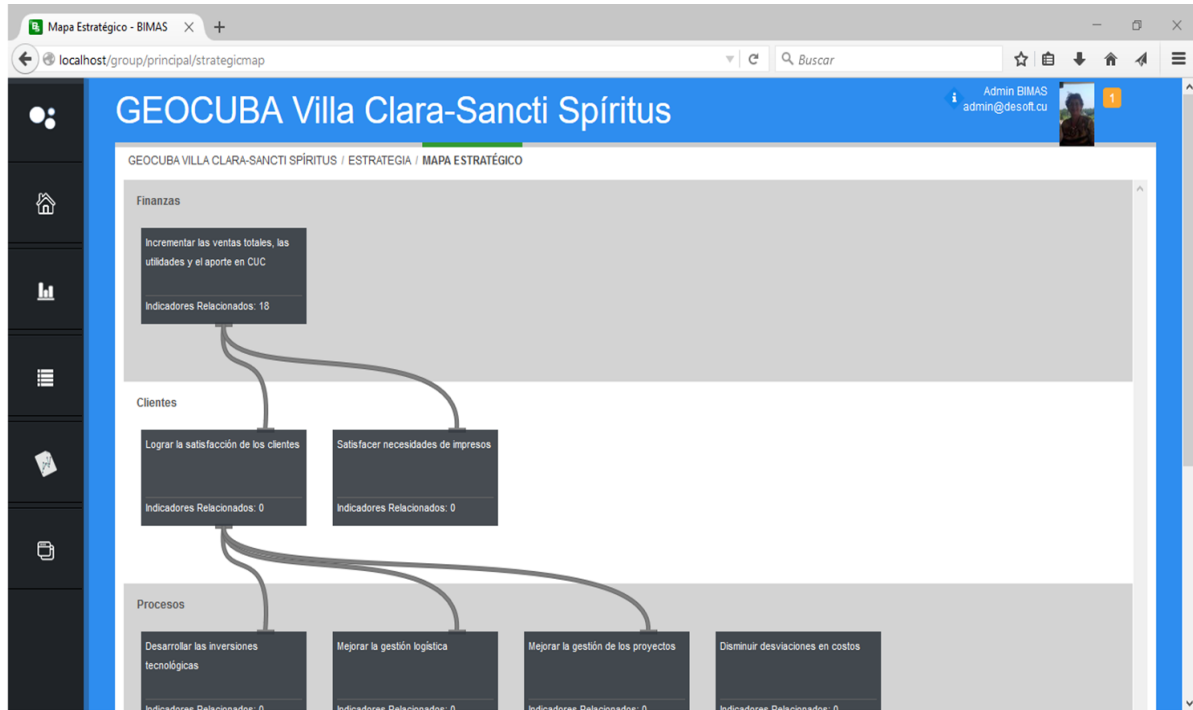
Mapa Estratégico - BIMAS

localhost/group/principal/strategicmap

Buscar

Admin BIMAS
admin@desoft.cu

1

GEOCUBA Villa Clara-Sancti Spíritus

GEOCUBA VILLA CLARA-SANCTI SPÍRITUS / ESTRATEGIA / MAPA ESTRATÉGICO

Finanzas

Incrementar las ventas totales, las utilidades y el aporte en CUC

Indicadores Relacionados: 18

Clientes

Lograr la satisfacción de los clientes

Indicadores Relacionados: 0

Satisfacer necesidades de impresos

Indicadores Relacionados: 0

Procesos

Desarrollar las inversiones tecnológicas

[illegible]

Mejorar la gestión logística

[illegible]

Mejorar la gestión de los proyectos

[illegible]

Disminuir desviaciones en costos

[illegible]